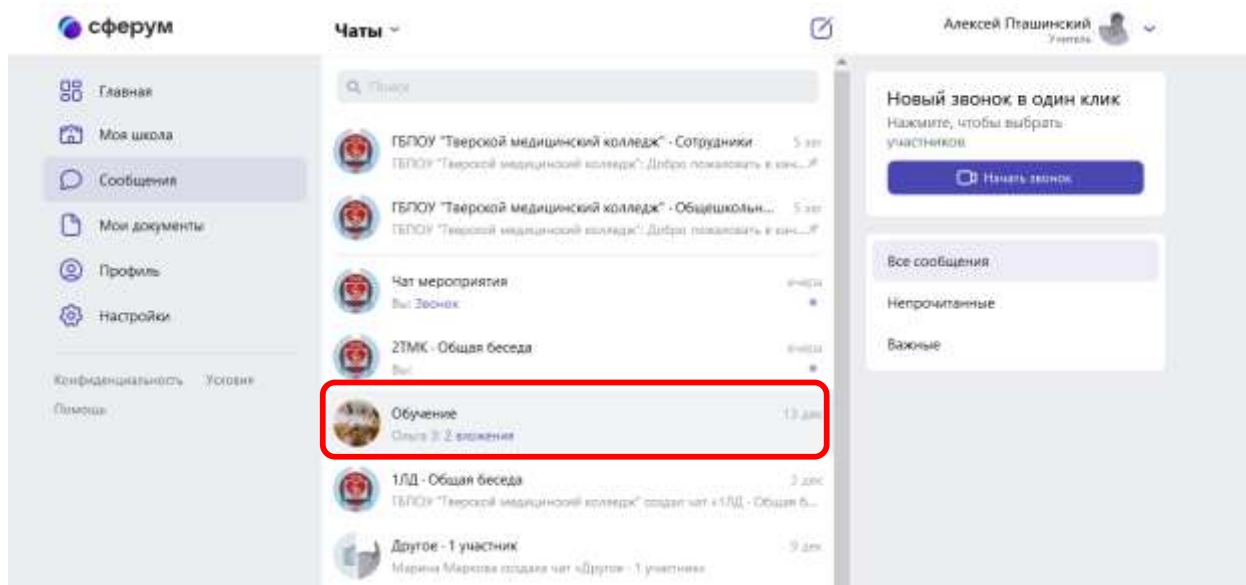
сферум

Чаты

Алексей Пташинский
Учитель

Главная
Моя школа
Сообщения
Мои документы
Профиль
Настройки

Конфиденциальность Условия
Помощь

Поиск

ГБПОУ "Тверской медицинский колледж" - Сотрудники 5 янв
ГБПОУ "Тверской медицинский колледж": Добро пожаловать в чат...

ГБПОУ "Тверской медицинский колледж" - Общешкольн... 5 янв
ГБПОУ "Тверской медицинский колледж": Добро пожаловать в чат...

Чат мероприятия вчера
Вы: Звонок

2ТМК - Общая беседа вчера
Вы:

Обучение 13 дек
Ольга З: 2 вложения

1ЛД - Общая беседа 3 дек
ГБПОУ "Тверской медицинский колледж" создал чат «1ЛД - Общая б...

Другое - 1 участник 9 дек
Марина Маркова создала чат «Другое - 1 участник»

Новый звонок в один клик
Нажмите, чтобы выбрать участников
Начать звонок

Все сообщения
Непрочитанные
Важные